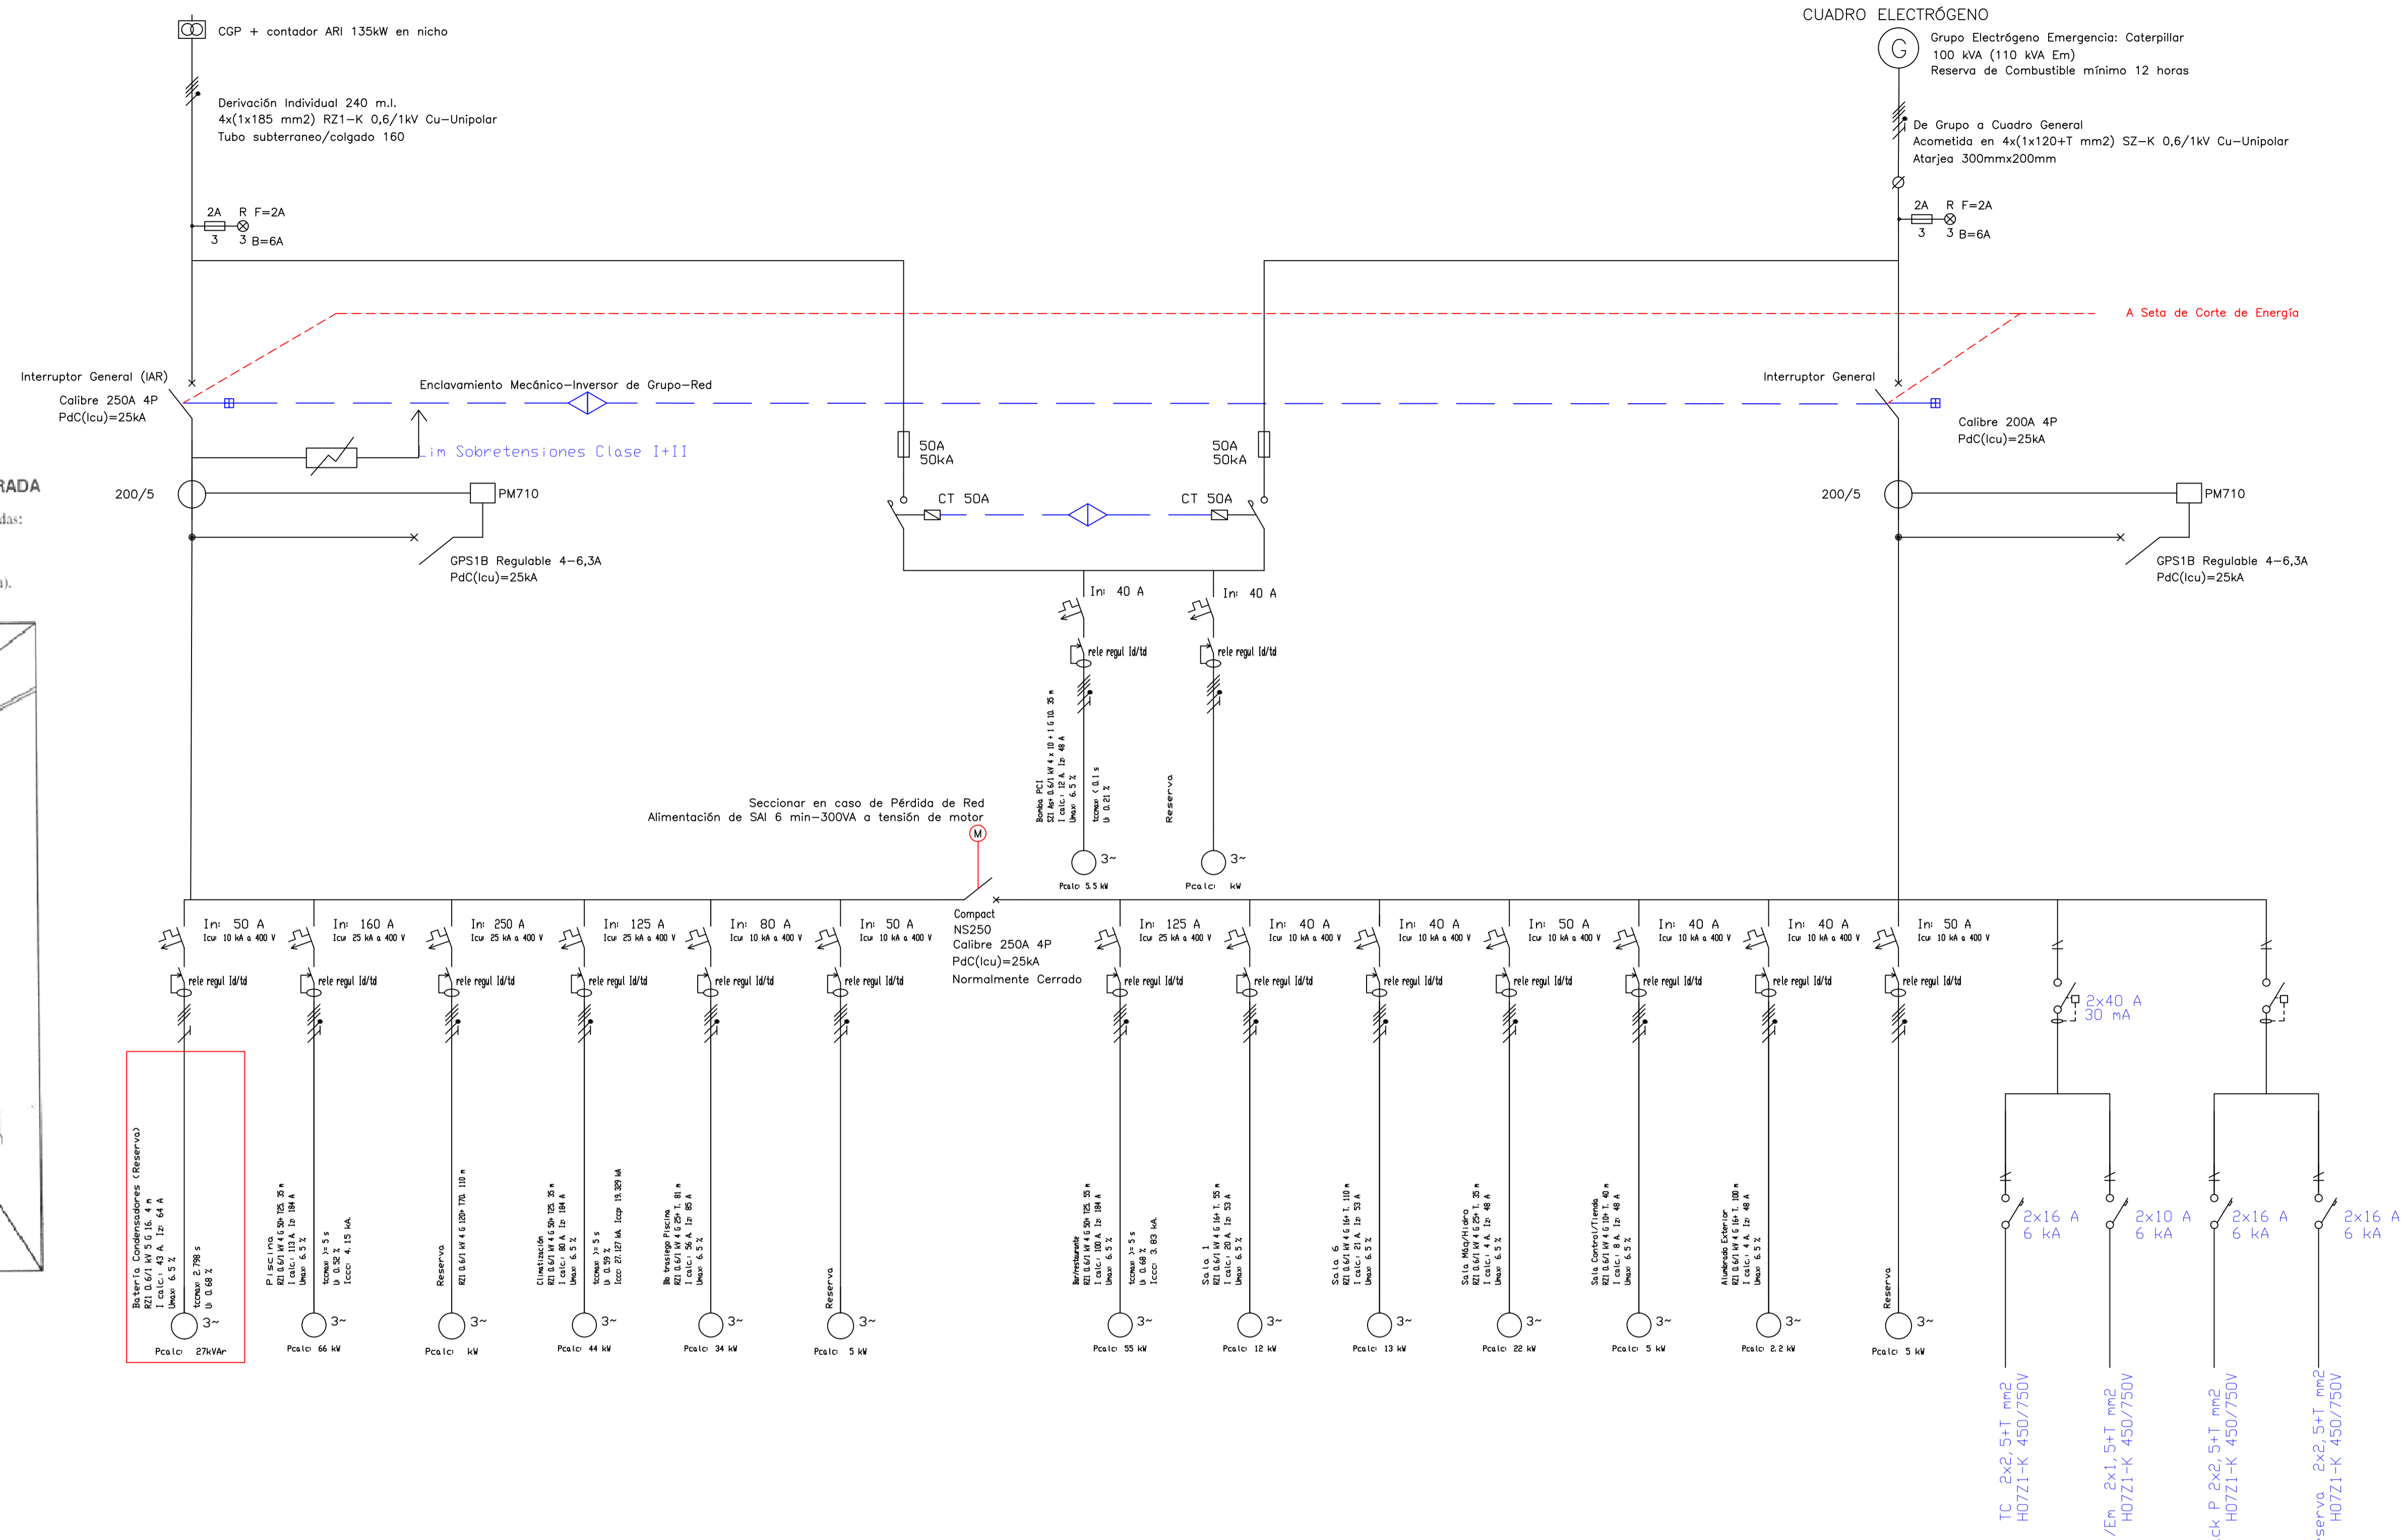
CGP + contador ARI 135kW en nicho

Derivación Individual 240 m.l.
4x(1x185 mm2) RZ1-K 0,6/1kV Cu-Unipolar
Tubo subterraneo/colgado 160

2A R F=2A
3 3 B=6A

CUADRO ELECTRÓGENO

Grupo Electrógeno Emergencia: Caterpillar
100 kVA (110 kVA Em)
Reserva de Combustible mínimo 12 horas

De Grupo a Cuadro General
Acometida en 4x(1x120+T mm2) SZ-K 0,6/1kV Cu-Unipolar
Atarjea 300mmx200mm

2A R F=2A
3 3 B=6A

A Seta de Corte de Energía

Interruptor General (IAR)
Calibre 250A 4P
PdC(Icu)=25kA

Enclavamiento Mecánico-Inversor de Grupo-Red

Lim Sobretensiones Clase I+II

Interruptor General
Calibre 200A 4P
PdC(Icu)=25kA

RADA
das:

200/5
PM710
GPS1B Regulable 4-6,3A
PdC(Icu)=25kA

50A
50kA

50A
50kA

CT 50A
CT 50A

200/5
PM710
GPS1B Regulable 4-6,3A
PdC(Icu)=25kA

In: 40 A
In: 40 A
rele regul Id/td
rele regul Id/td

Bomba PCI
Reserva

Pcalc: 5.5 kW
Pcalc: kW

Seccionar en caso de Pérdida de Red
Alimentación de SAI 6 min-300VA a tensión de motor
M

Compact
NS250
Calibre 250A 4P
PdC(Icu)=25kA
Normalmente Cerrado

In: 50 A
In: 160 A
In: 250 A
In: 125 A
In: 80 A
In: 50 A
In: 125 A
In: 40 A
In: 40 A
In: 50 A
In: 40 A
In: 40 A
In: 50 A

rele regul Id/td

Bateria Condensadores (Reserva)
Piscina
Reserva
Climatización
Bb trasiego Piscina
Reserva
Bar/restaurante
Sala 1
Sala 6
Sala Máq/Hidro
Sala Control/Tienda
Alumbrado Exterior
Reserva

Pcalc: 27kVAr
Pcalc: 66 kW
Pcalc: kW
Pcalc: 44 kW
Pcalc: 34 kW
Pcalc: 5 kW
Pcalc: 55 kW
Pcalc: 12 kW
Pcalc: 13 kW
Pcalc: 22 kW
Pcalc: 5 kW
Pcalc: 2.2 kW
Pcalc: 5 kW

2x40 A
30 mA

2x16 A
6 kA
2x10 A
6 kA
2x16 A
6 kA
2x16 A
6 kA

TC 2x2,5+T mm2
H07Z1-K 450/750V
/Em 2x1,5+T mm2
H07Z1-K 450/750V
ck P 2x2,5+T mm2
H07Z1-K 450/750V
serva 2x2,5+T mm2
H07Z1-K 450/750V